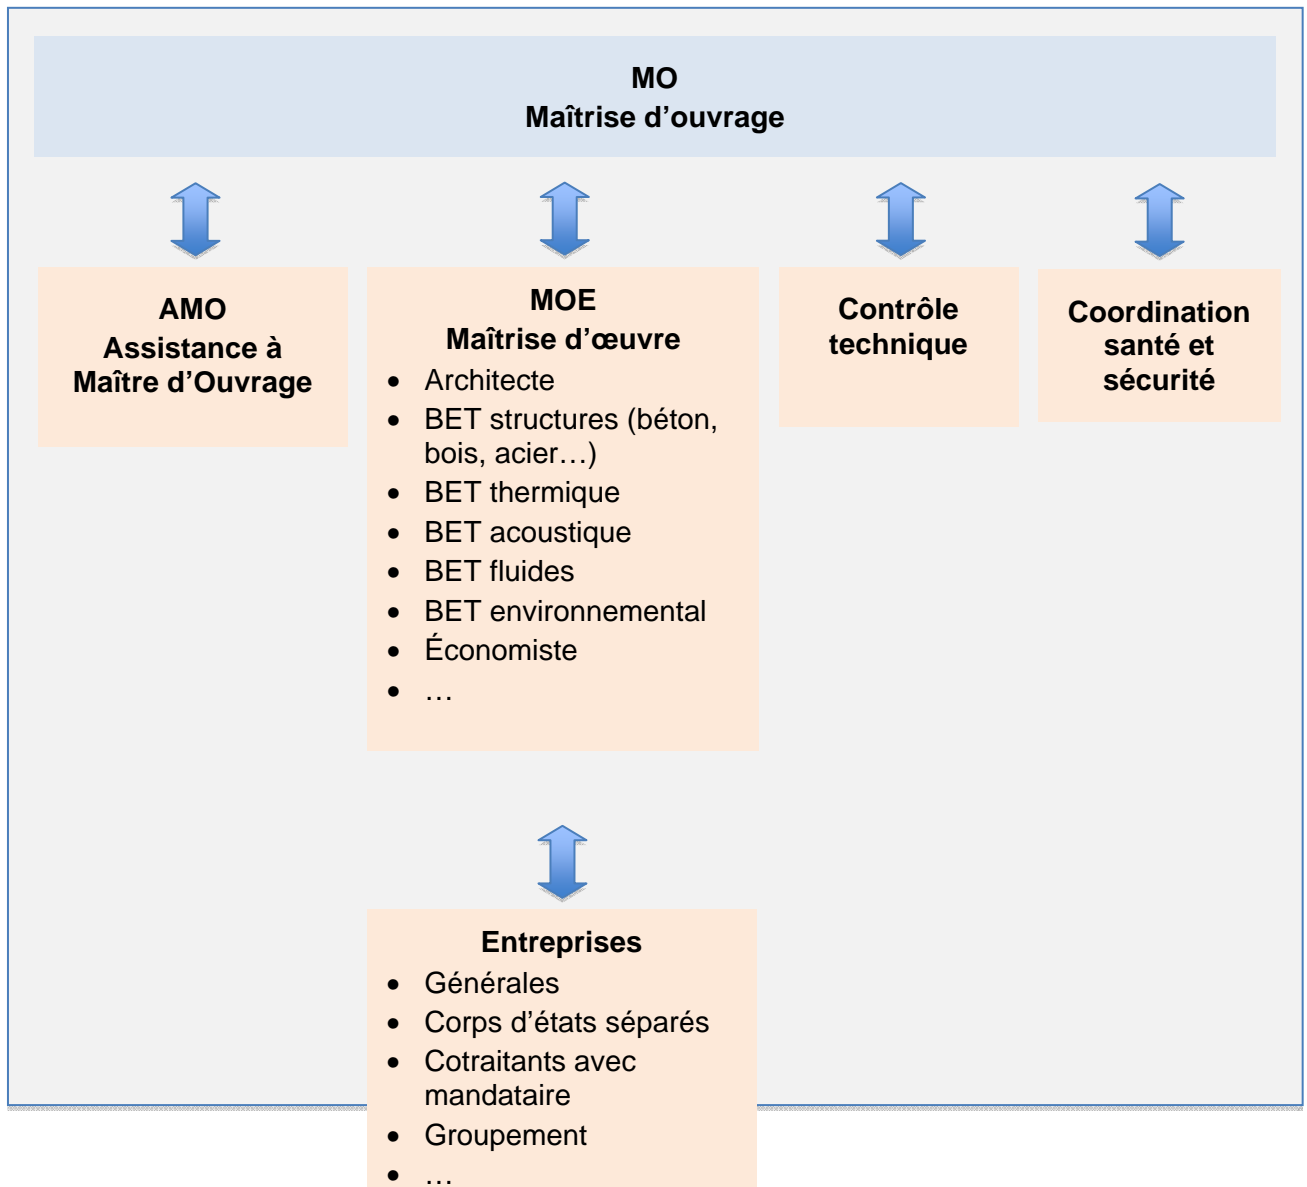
MO
Maîtrise d’ouvrage

AMO
Assistance à Maître d’Ouvrage

MOE
Maîtrise d’œuvre
- Architecte
- BET structures (béton, bois, acier…)
- BET thermique
- BET acoustique
- BET fluides
- BET environnemental
- Économiste
- …

Contrôle technique

Coordination santé et sécurité

Entreprises
- Générales
- Corps d’états séparés
- Cotraitants avec mandataire
- Groupement
- …